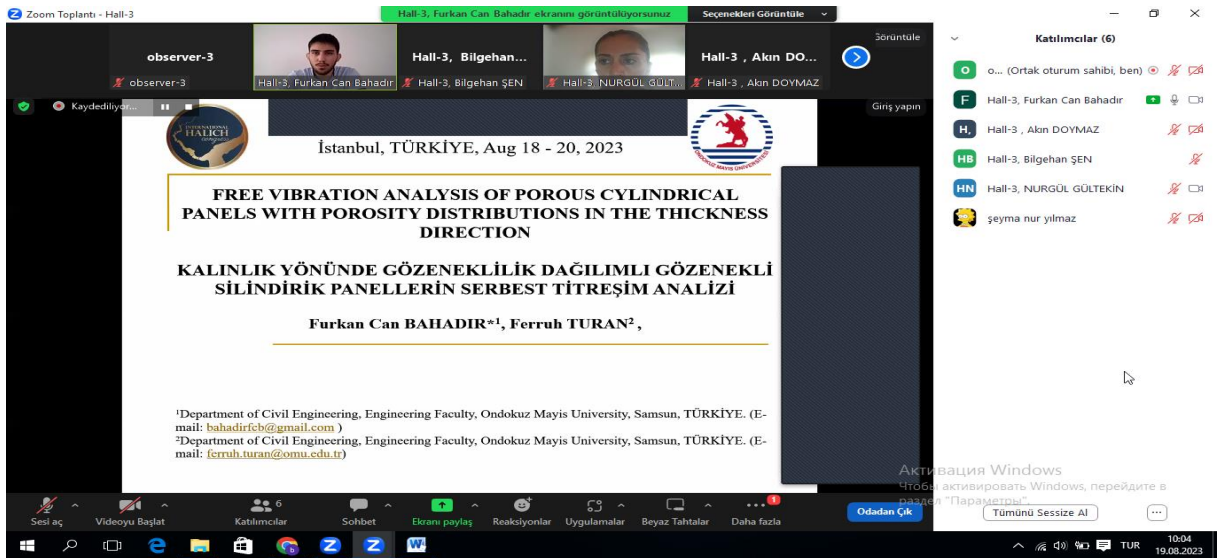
Zoom Toplantı - Hall-3

Hall-3, Furkan Can Bahadır ekranını görüntülüyorsunuz

Seçenekleri Görüntüle

observer-3

observer-3

Hall-3, Furkan Can Bahadır

Hall-3, Bilgehan...

Hall-3, Bilgehan ŞEN

Hall-3, NURGÜL GÜLT...

Hall-3 , Akın DO...

Hall-3 , Akın DOYMAZ

Görüntüle

Kaydediliyor...

Giriş yapın

INTERNATIONAL HALICH

İstanbul, TÜRKİYE, Aug 18 - 20, 2023

FREE VIBRATION ANALYSIS OF POROUS CYLINDRICAL PANELS WITH POROSITY DISTRIBUTIONS IN THE THICKNESS DIRECTION

KALINLIK YÖNÜNDE GÖZENEKLİLİK DAĞILIMLI GÖZENEKLİ SİLİNDİRİK PANELLERİN SERBEST TİTREŞİM ANALİZİ

Furkan Can BAHADIR*¹, Ferruh TURAN²,

¹Department of Civil Engineering, Engineering Faculty, Ondokuz Mayis University, Samsun, TÜRKİYE. (E-mail: bahadirfcb@gmail.com )
²Department of Civil Engineering, Engineering Faculty, Ondokuz Mayis University, Samsun, TÜRKİYE. (E-mail: ferruh.turan@omu.edu.tr)

Katılımcılar (6)

o... (Ortak oturum sahibi, ben)

Hall-3, Furkan Can Bahadır

Hall-3 , Akın DOYMAZ

Hall-3, Bilgehan ŞEN

Hall-3, NURGÜL GÜLTEKİN

şeyma nur yılmaz

Активация Windows
Чтобы активировать Windows, перейдите в раздел "Параметры".

Sesi aç

Videoyu Başlat

6

Katılımcılar

Sohbet

Ekranı paylaş

Reaksiyonlar

Uygulamalar

Beyaz Tahtalar

Daha fazla

Odadan Çık

Tümünü Sessize Al

TUR

10:04
19.08.2023